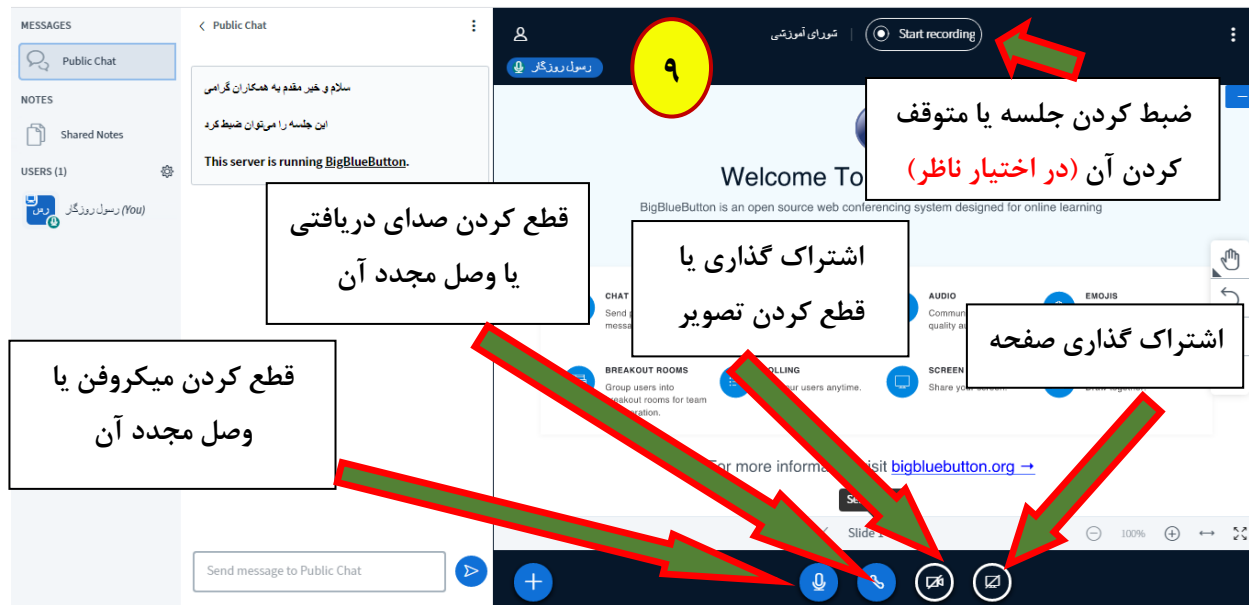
MESSAGES

Public Chat

NOTES

Shared Notes

USERS (1)

رس

رسول روزگار (You)

Public Chat

سلام و خیر مقدم به همکاران گرامی

این جلسه را می‌توان ضبط کرد

This server is running BigBlueButton.

Send message to Public Chat

شورای آموزشی

Start recording

رسول روزگار

۹

ضبط کردن جلسه یا متوقف کردن آن (در اختیار ناظر)

Welcome To

BigBlueButton is an open source web conferencing system designed for online learning

قطع کردن صدای دریافتی یا وصل مجدد آن

اشتراک گذاری یا قطع کردن تصویر

اشتراک گذاری صفحه

CHAT

Send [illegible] messa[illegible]

AUDIO

Commun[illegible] quality au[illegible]

EMOJIS

قطع کردن میکروفن یا وصل مجدد آن

BREAKOUT ROOMS

Group users into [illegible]reakout rooms for team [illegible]ration.

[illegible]OLLING

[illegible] your users anytime.

SCREEN

Share your screen.

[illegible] together.

For more informa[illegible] visit bigbluebutton.org →

Se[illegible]

Slide 1

100%